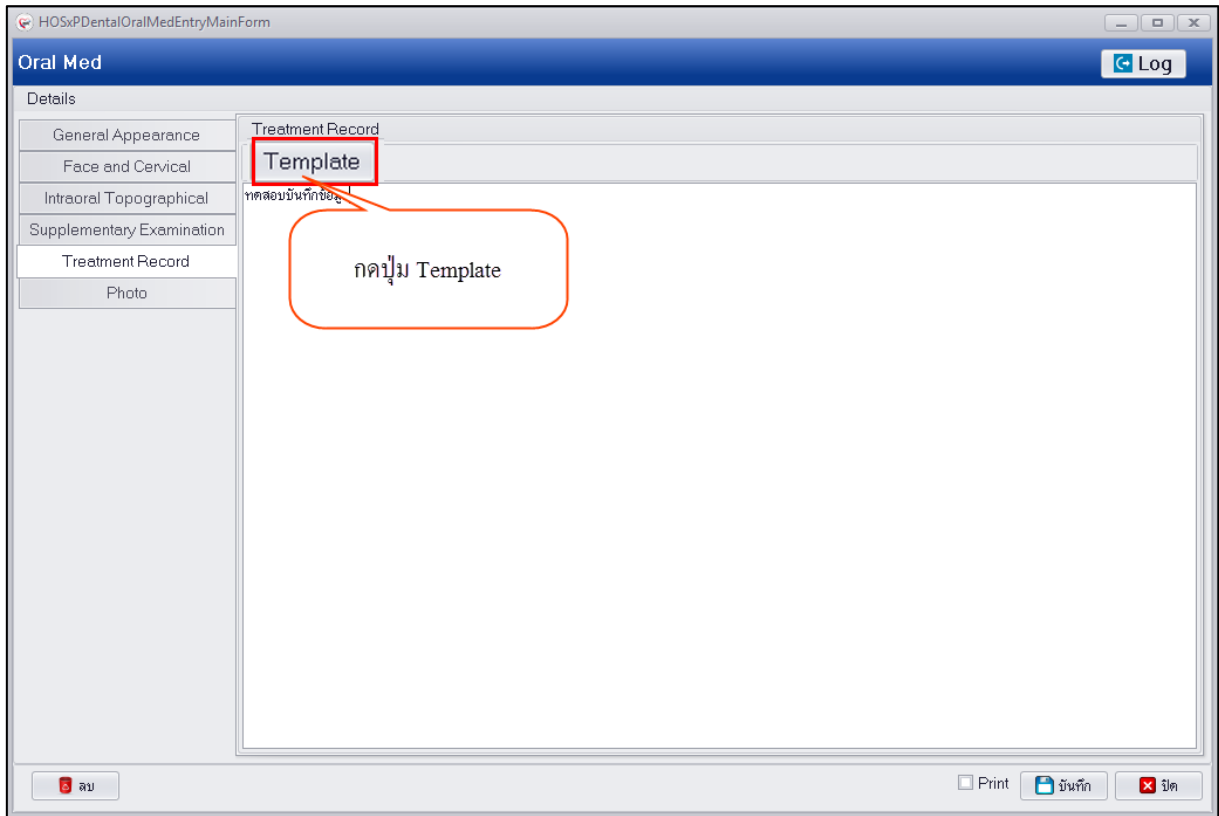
HOSxPDentalOralMedEntryMainForm

Oral Med

Log

Details

General Appearance
Face and Cervical
Intraoral Topographical
Supplementary Examination
Treatment Record
Photo

Treatment Record

Template

ทดสอบบันทึกข้อมู

กดปุ่ม Template

ลบ

Print

บันทึก

ปิด